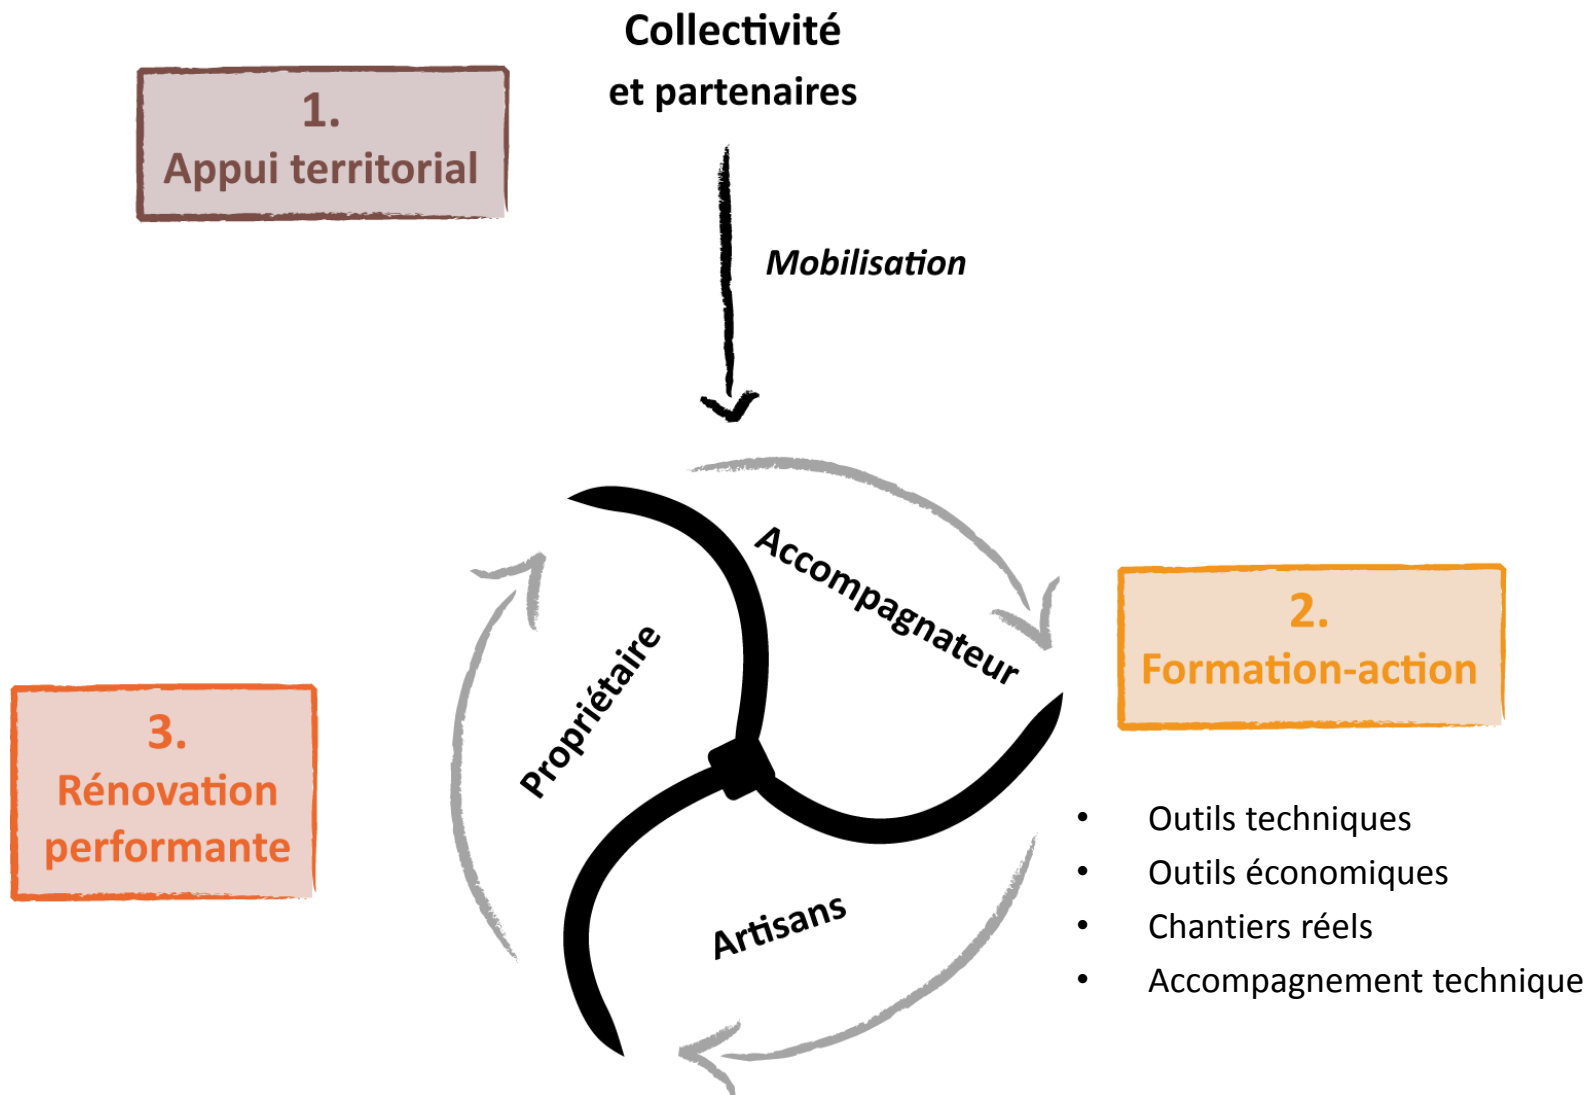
1.
Appui territorial

Collectivité
et partenaires

Mobilisation

Accompagnateur

Propriétaire

Artisans

2.
Formation-action

- Outils techniques
- Outils économiques
- Chantiers réels
- Accompagnement technique

3.
Rénovation
performante